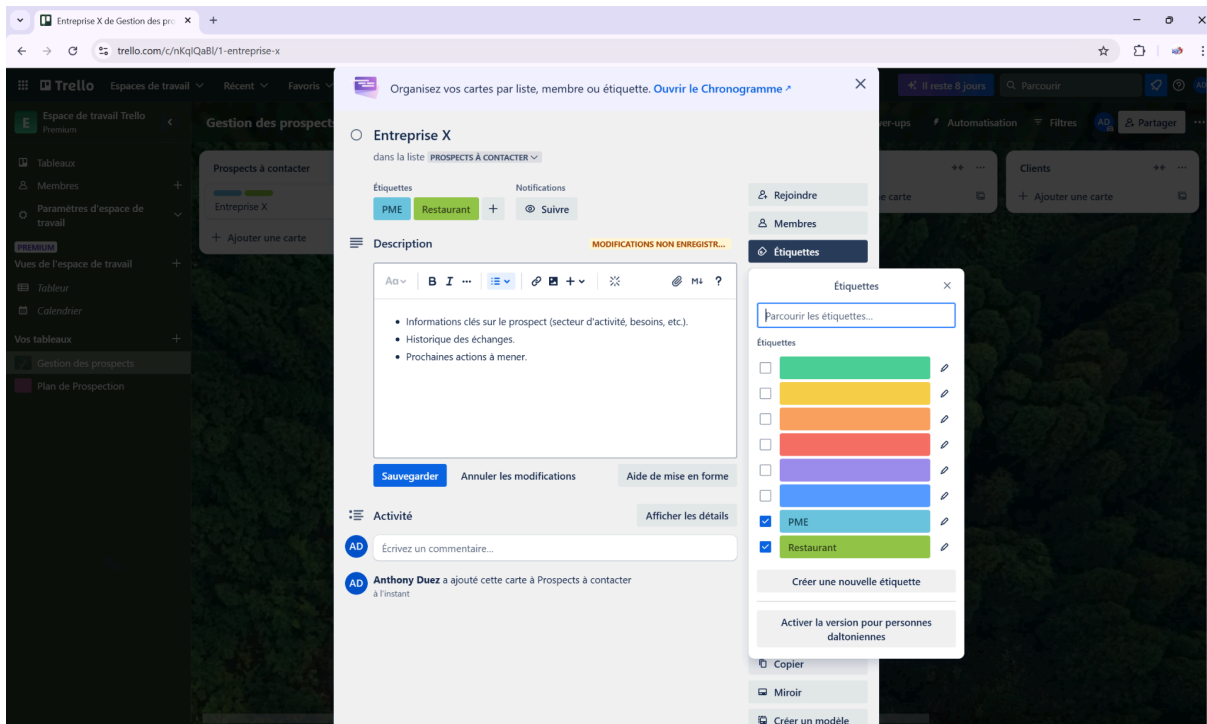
Entreprise X de Gestion des pro ×
trello.com/c/nKqIQaBl/1-entreprise-x

Trello Espaces de travail Récent Favoris
Il reste 8 jours
Parcourir
AD

E Espace de travail Trello
Premium
Tableaux
Membres
Paramètres d'espace de travail
PREMIUM
Vues de l'espace de travail
Tableur
Calendrier
Vos tableaux
Gestion des prospects
Plan de Prospection

Gestion des prospects
Prospects à contacter
Entreprise X
+ Ajouter une carte

wer-ups Automatisation Filtres AD Partager
e carte
Clients
+ Ajouter une carte

Organisez vos cartes par liste, membre ou étiquette. Ouvrir le Chronogramme ↗

Entreprise X
dans la liste PROSPECTS À CONTACTER

Étiquettes
PME Restaurant +
Notifications
Suivre

Description
MODIFICATIONS NON ENREGISTR...

Aa B I ··· M↓ ?

• Informations clés sur le prospect (secteur d'activité, besoins, etc.).
• Historique des échanges.
• Prochaines actions à mener.

Sauvegarder
Annuler les modifications
Aide de mise en forme

Activité
Afficher les détails
AD Écrivez un commentaire...
AD Anthony Duez a ajouté cette carte à Prospects à contacter
à l'instant

Rejoindre
Membres
Étiquettes

Étiquettes ×
Parcourir les étiquettes...
Étiquettes
PME
Restaurant
Créer une nouvelle étiquette
Activer la version pour personnes daltoniennes

Copier
Miroir
Créer un modèle